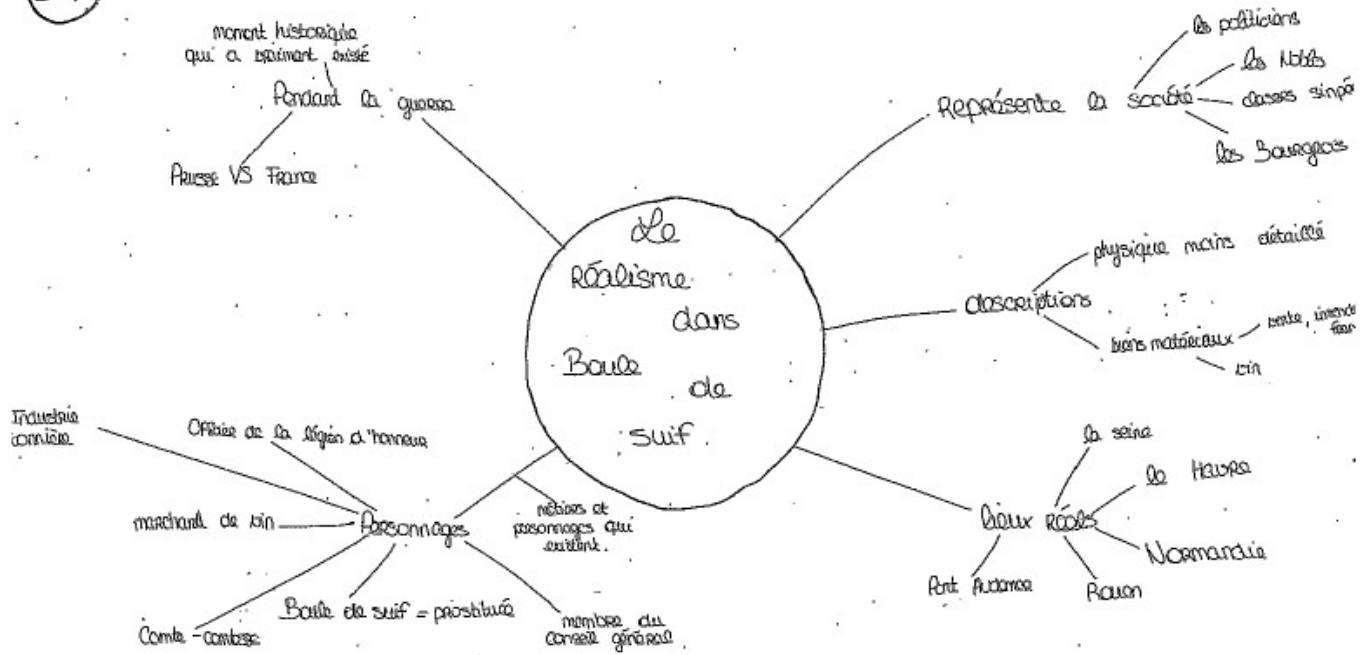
Le Réalisme dans Boule de suif.

Pendant la guerre
moment historique qui a vraiment existé
Prusse VS France

Représente la société
les politiciens
les Nobles
classes simples
les Bourgeois

descriptions
physique mais détaillé
biens matériaux
tente, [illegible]
vin

lieux réels
la seine
le Havre
Normandie
Rouen
Pont Audemer

Personnages
métiers et personnages qui existent.
Industrie cotonière
Officier de la légion d'honneur
marchand de vin
Comte - comtesse
Boule de suif = prostituée
membre du conseil général